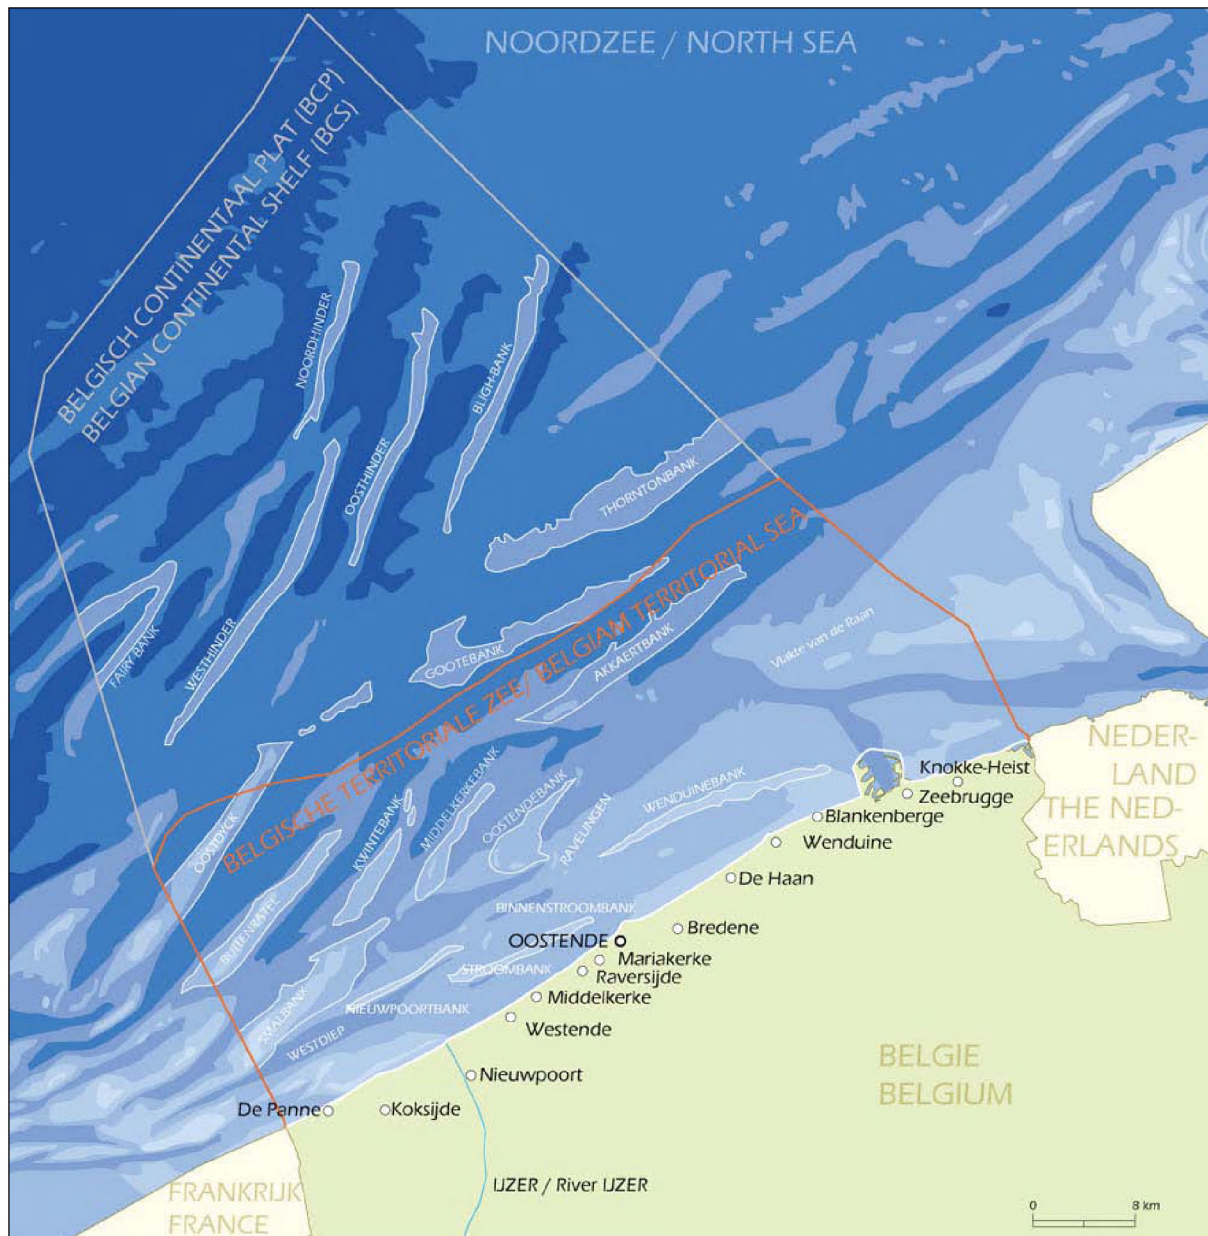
NOORDZEE / NORTH SEA

BELGISCH CONTINENTAAL PLAT (BCP)
BELGIAN CONTINENTAL SHELF (BCS)

NOORDHINDER
BLIGH-BANK
OOSTHINDER
THORNTONBANK
WESTHINDER
FAIRY BANK
GOOTEBANK
AKKAERTBANK
Vlakte van de Raan

BELGISCHE TERRITORIALE ZEE / BELGIAM TERRITORIAL SEA

OOSTDYCK
KWINTEBANK
MIDDELKERKEBANK
OOSTENDEBANK
RAVELINGEN
WENDUINEBANK
BUITENRATEL
BINNENSTROOMBANK
STROOMBANK
NIEUWPOORTBANK
TRAPEGEER
SMALBANK
WESTDIEP

NEDER-
LAND
THE NED-
ERLANDS

Knokke-Heist
Zeebrugge
Blankenberge
Wenduine
De Haan
Bredene
OOSTENDE
Mariakerke
Raversijde
Middelkerke
Westende
Nieuwpoort
De Panne
Koksijde

BELGIE
BELGIUM

FRANKRIJK
FRANCE

IJZER / River IJZER

0
8 km